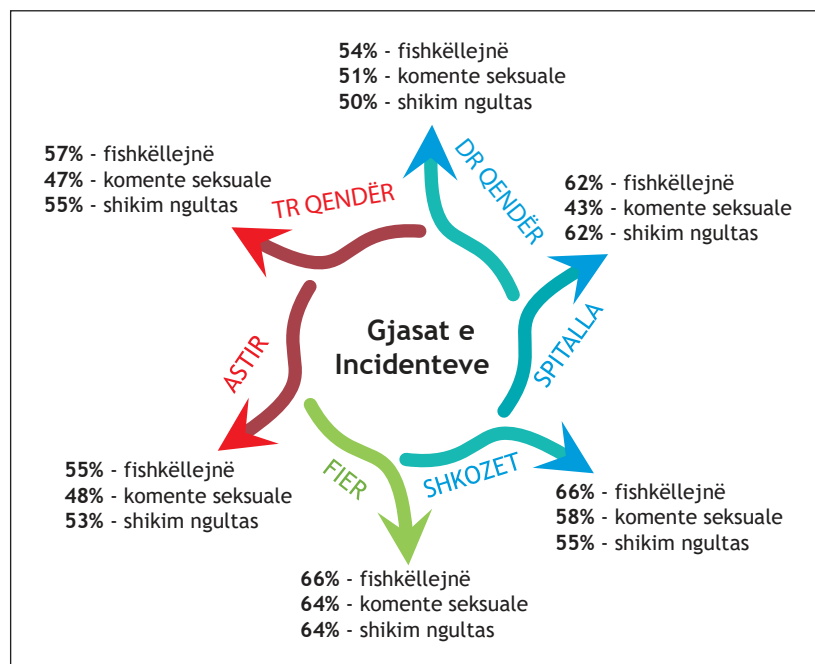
**54%** - fishkëllejnë
**51%** - komente seksuale
**50%** - shikim ngultas

DR QENDËR

**57%** - fishkëllejnë
**47%** - komente seksuale
**55%** - shikim ngultas

TR QENDËR

**62%** - fishkëllejnë
**43%** - komente seksuale
**62%** - shikim ngultas

SPITALLA

**Gjasat e Incidenteve**

ASTIR

**55%** - fishkëllejnë
**48%** - komente seksuale
**53%** - shikim ngultas

FIER

SHKOZET

**66%** - fishkëllejnë
**58%** - komente seksuale
**55%** - shikim ngultas

**66%** - fishkëllejnë
**64%** - komente seksuale
**64%** - shikim ngultas